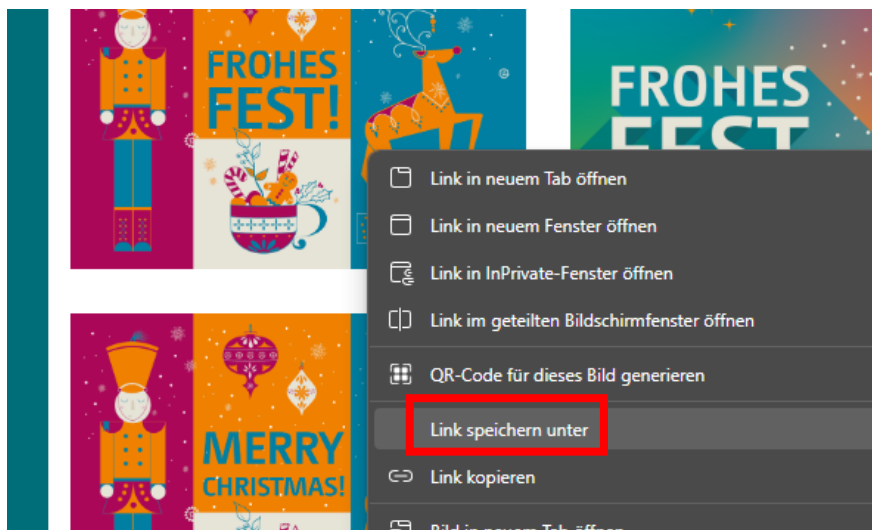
FROHES FEST!

FROHES FEST

Link in neuem Tab öffnen

Link in neuem Fenster öffnen

Link in InPrivate-Fenster öffnen

Link im geteilten Bildschirmfenster öffnen

QR-Code für dieses Bild generieren

Link speichern unter

Link kopieren

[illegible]

MERRY CHRISTMAS!